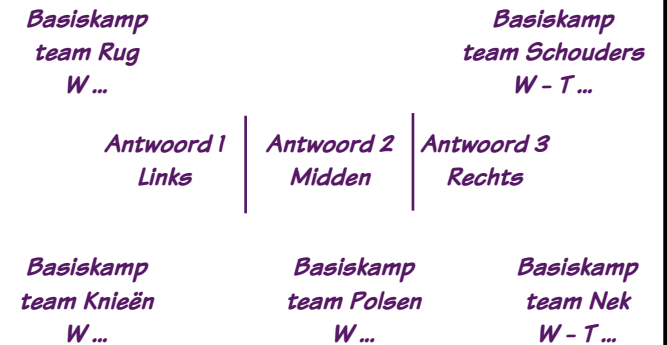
Basiskamp team Rug W ...

Basiskamp team Schouders W – T ...

Antwoord 1 Links

Antwoord 2 Midden

Antwoord 3 Rechts

Basiskamp team Knieën W ...

Basiskamp team Polsen W ...

Basiskamp team Nek W – T ...